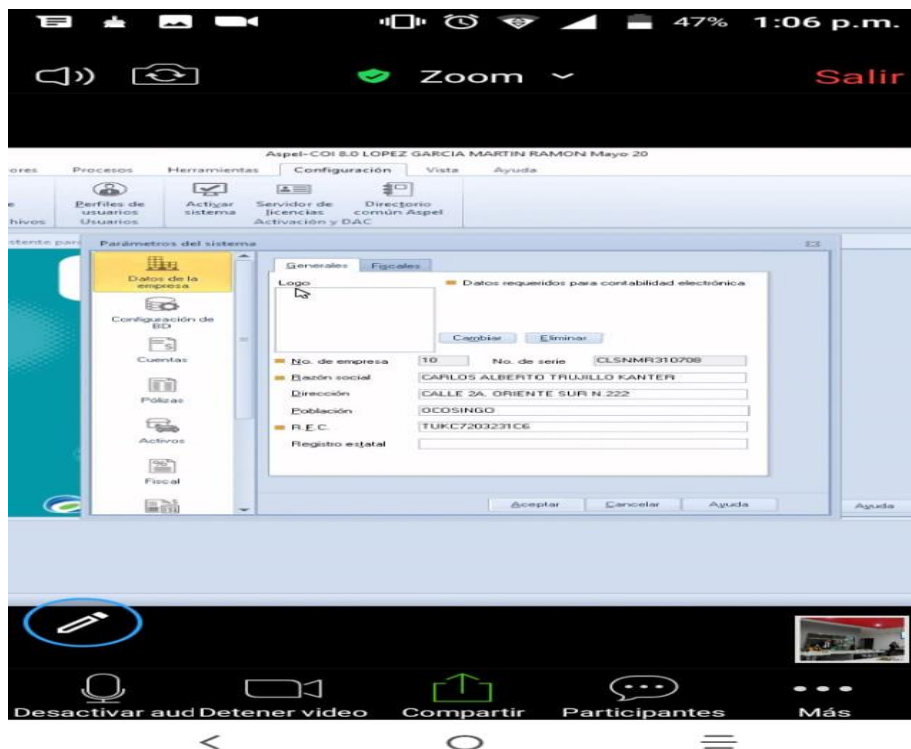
47% 1:06 p.m.

Zoom

Salir

Aspel-COI 8.0 LOPEZ GARCIA MARTIN RAMON Mayo 20

ores Procesos Herramientas Configuración Vista Ayuda

Perfiles de usuarios Activar sistema Servidor de licencias Directorio común Aspel

hivos Usuarios Activación y DAC

Parámetros del sistema

Datos de la empresa

Configuración de BD

Cuentas

Pólizas

Activos

Fiscal

Generales Fiscales

Logo

Datos requeridos para contabilidad electrónica

Cambiar Eliminar

No. de empresa 10 No. de serie CLSNMR310708

Razón social CARLOS ALBERTO TRUJILLO KANTER

Dirección CALLE 2A. ORIENTE SUR N.222

Población OCOSINGO

R.F.C. TUKC7203231C6

Registro estatal

Aceptar Cancelar Ayuda

Ayuda

Desactivar aud Detener video Compartir Participantes Más